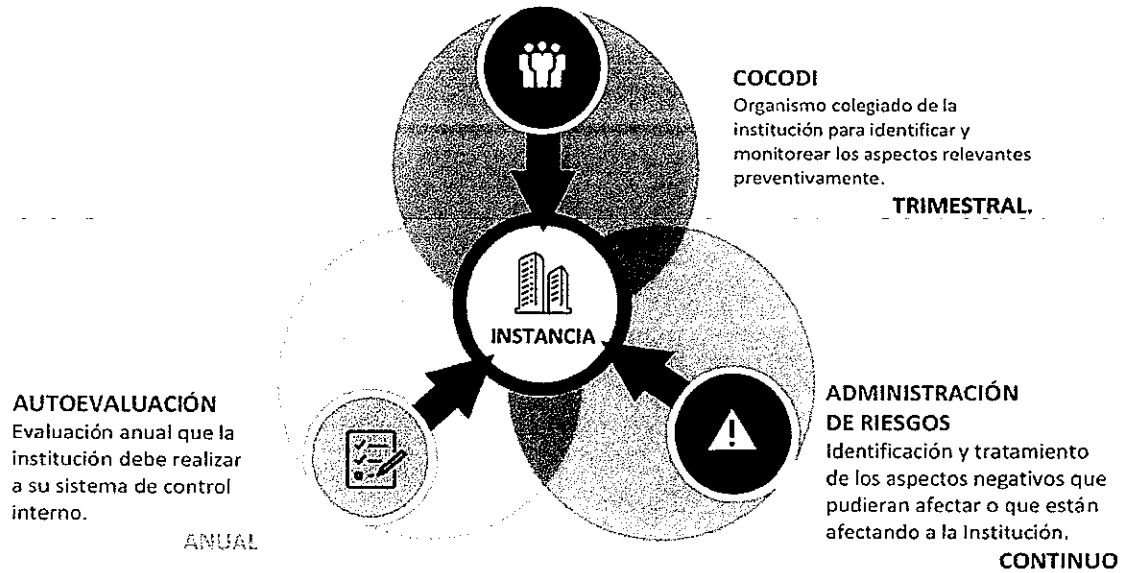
COCODI
Organismo colegiado de la institución para identificar y monitorear los aspectos relevantes preventivamente.

TRIMESTRAL.

INSTANCIA

AUTOEVALUACIÓN
Evaluación anual que la institución debe realizar a su sistema de control interno.

ANUAL

ADMINISTRACIÓN DE RIESGOS
Identificación y tratamiento de los aspectos negativos que pudieran afectar o que están afectando a la Institución.

CONTINUO